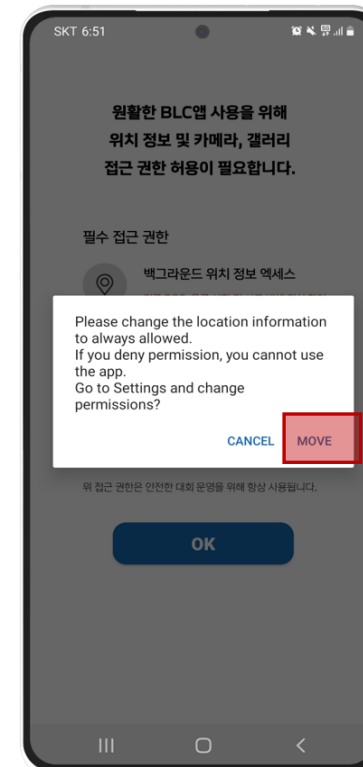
SKT 6:51

원활한 BLC앱 사용을 위해
위치 정보 및 카메라, 갤러리
접근 권한 허용이 필요합니다.

필수 접근 권한

백그라운드 위치 정보 엑세스

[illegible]

Please change the location information to always allowed.
If you deny permission, you cannot use the app.
Go to Settings and change permissions?

CANCEL MOVE

위 접근 권한은 안전한 대회 운영을 위해 항상 사용됩니다.

OK